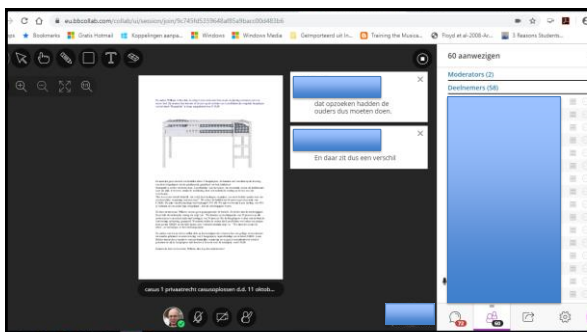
eu.bbcollab.com/collab/ui/session/join/9c745fd5359648af85e8faec00d483b6

Bookmarks Gratis Hotmail Koppelingen aanpa... Windows Windows Media Geïmporteerd uit In... Training the Musica... Floyd et al-2008-Ar... 3 Reasons Students...

60 aanwezigen

Moderators (2)

Deelnemers (58)

dat opzoeken hadden de ouders dus moeten doen.

En daar zit dus een verschil

casus 1 privaatrecht casusoplossen d.d. 11 oktob...

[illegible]